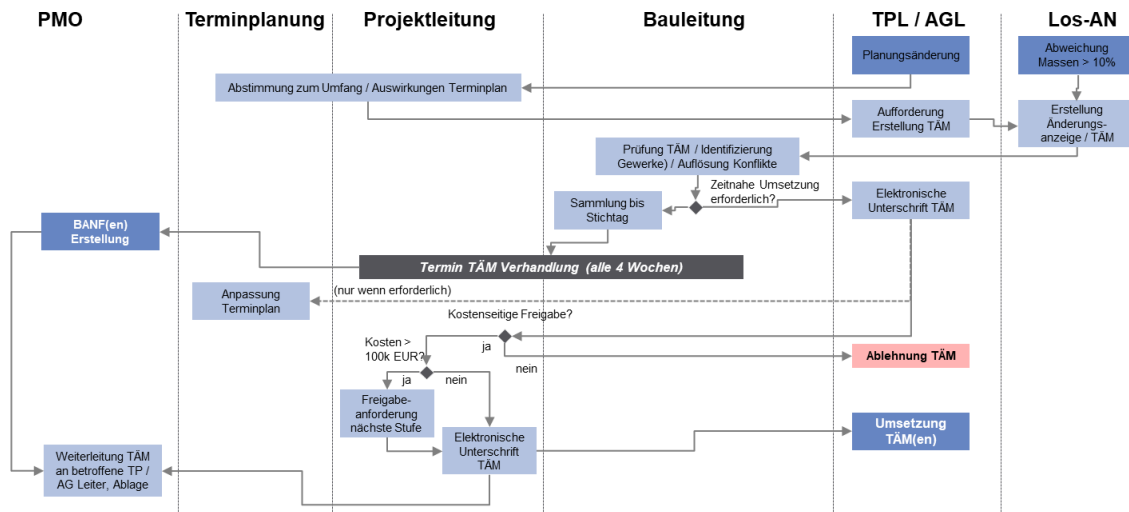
PMO

Terminplanung

Projektleitung

Bauleitung

TPL / AGL

Los-AN

Planungsänderung

Abweichung Massen > 10%

Abstimmung zum Umfang / Auswirkungen Terminplan

Aufforderung Erstellung TÄM

Erstellung Änderungs-anzeige / TÄM

Prüfung TÄM / Identifizierung Gewerke) / Auflösung Konflikte

Zeitnahe Umsetzung erforderlich?

Sammlung bis Stichtag

Elektronische Unterschrift TÄM

BANF(en) Erstellung

Termin TÄM Verhandlung (alle 4 Wochen)

Anpassung Terminplan

(nur wenn erforderlich)

Kostenseitige Freigabe?

Kosten > 100k EUR?

ja

nein

Ablehnung TÄM

ja

nein

Freigabe-anforderung nächste Stufe

Elektronische Unterschrift TÄM

Umsetzung TÄM(en)

Weiterleitung TÄM an betroffene TP / AG Leiter, Ablage